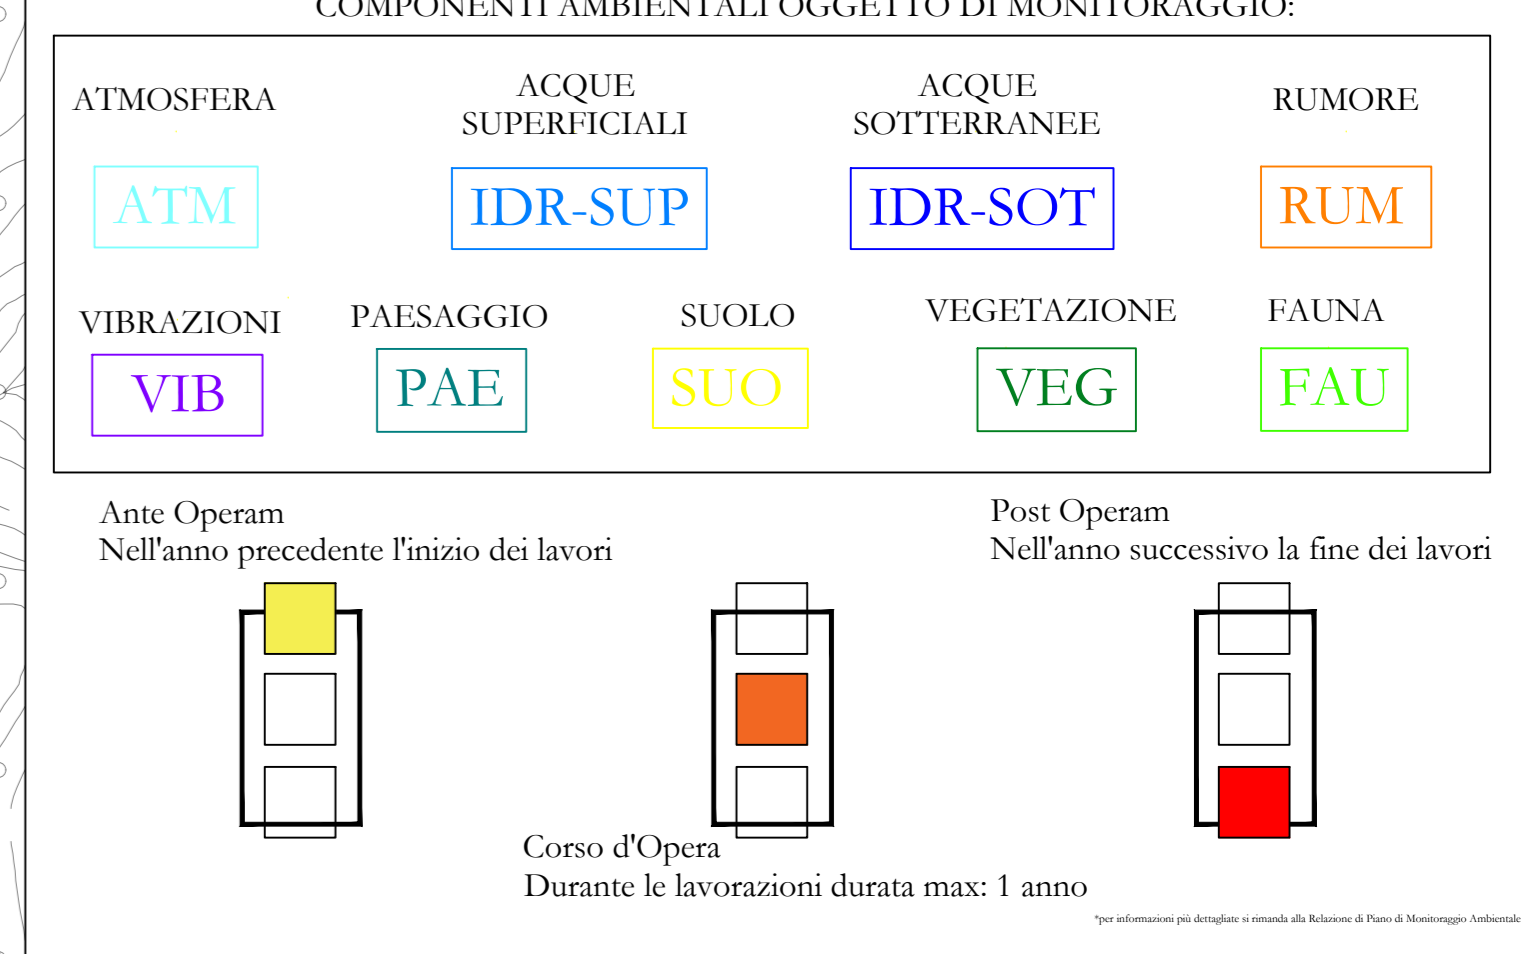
COMPONENTI AMBIENTALI OGGETTO DI MONITORAGGIO:

ATMOSFERA

ATM

ACQUE SUPERFICIALI

IDR-SUP

ACQUE SOTTERRANEE

IDR-SOT

RUMORE

RUM

VIBRAZIONI

VIB

PAESAGGIO

PAE

SUOLO

SUO

VEGETAZIONE

VEG

FAUNA

FAU

Ante Operam
Nell'anno precedente l'inizio dei lavori

Post Operam
Nell'anno successivo la fine dei lavori

Corso d'Opera
Durante le lavorazioni durata max: 1 anno

*per informazioni più dettagliate si rimanda alla Relazione di Piano di Monitoraggio Ambientale